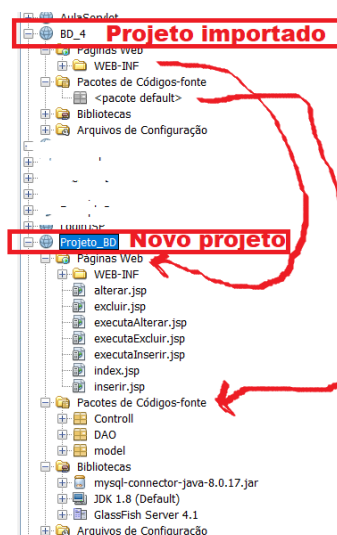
AulaServlet
BD_4
Projeto importado
Páginas Web
WEB-INF
Pacotes de Códigos-fonte
<pacote default>
Bibliotecas
Arquivos de Configuração
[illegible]
Projeto_BD
Novo projeto
Páginas Web
WEB-INF
alterar.jsp
excluir.jsp
executaAlterar.jsp
executaExcluir.jsp
executaInserir.jsp
index.jsp
inserir.jsp
Pacotes de Códigos-fonte
Controll
DAO
model
Bibliotecas
mysql-connector-java-8.0.17.jar
JDK 1.8 (Default)
GlassFish Server 4.1
Arquivos de Configuração